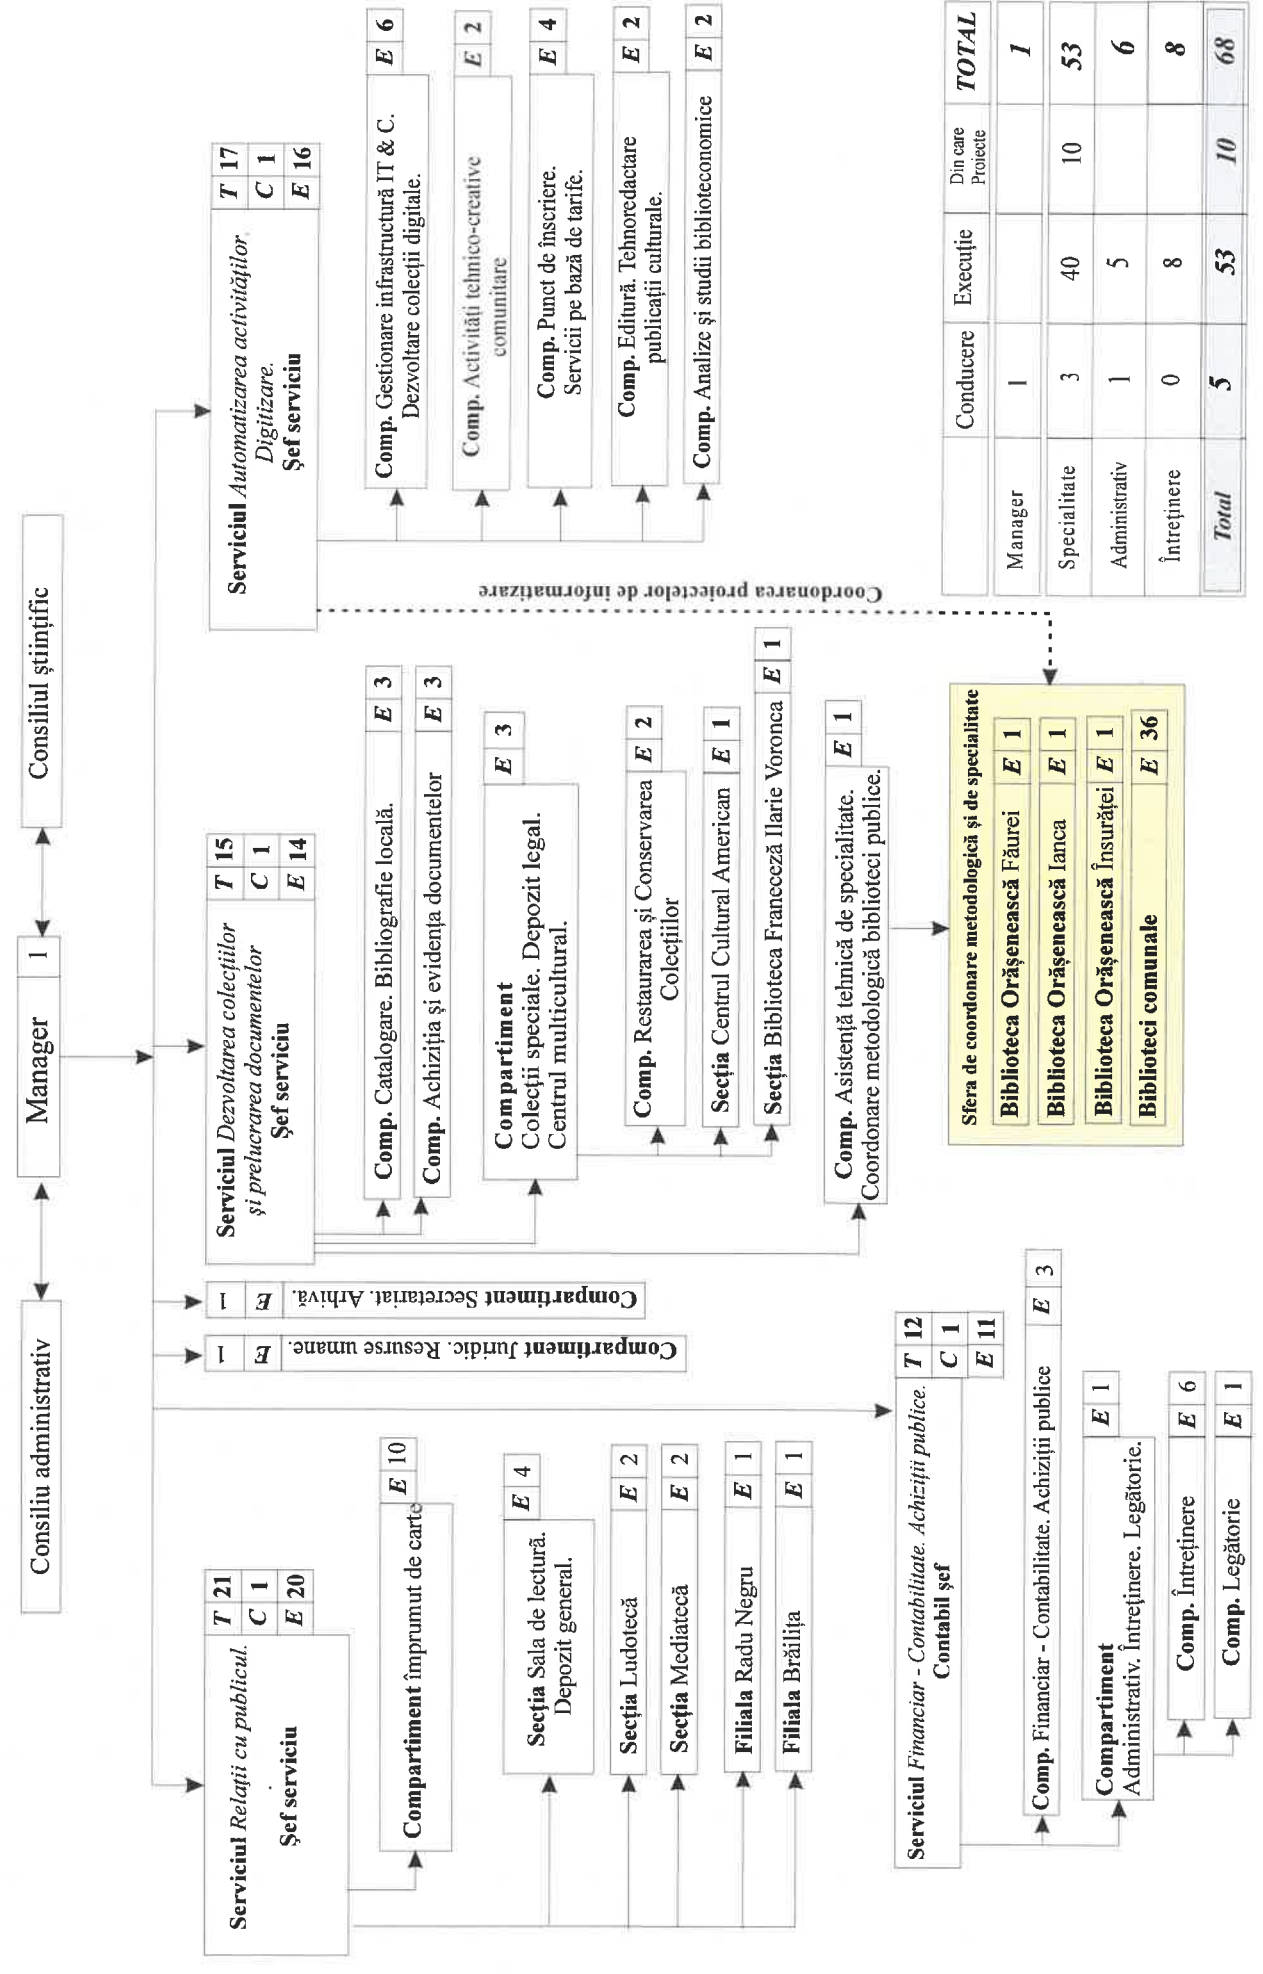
Consiliu administrativ

Manager 1

Consiliul științific

Serviciul Relații cu publicul.
Șef serviciu
T 21
C 1
E 20

Compartiment împrumut de carte E 10

Secția Sala de lectură. Depozit general. E 4

Secția Ludotecă E 2

Secția Mediatecă E 2

Filiala Radu Negru E 1

Filiala Brăilița E 1

Compartiment Juridic. Resurse umane. E 1

Compartiment Secretariat. Arhivă. E 1

Serviciul Financiar - Contabilitate. Achiziții publice.
Contabil șef
T 12
C 1
E 11

Comp. Financiar - Contabilitate. Achiziții publice E 3

Compartiment Administrativ. Întreținere. Legătorie. E 1

Comp. Întreținere E 6

Comp. Legătorie E 1

Serviciul Dezvoltarea colecțiilor și prelucrarea documentelor
Șef serviciu
T 15
C 1
E 14

Comp. Catalogare. Bibliografie locală. E 3

Comp. Achiziția și evidența documentelor E 3

Compartiment Colecții speciale. Depozit legal. Centrul multicultural. E 3

Comp. Restaurarea și Conservarea Colecțiilor E 2

Secția Centrul Cultural American E 1

Secția Biblioteca Franceză Ilarie Voronca E 1

Comp. Asistență tehnică de specialitate. Coordonare metodologică biblioteci publice. E 1

Sfera de coordonare metodologică și de specialitate
Biblioteca Orășenească Făurei E 1
Biblioteca Orășenească Ianca E 1
Biblioteca Orășenească Însurăței E 1
Biblioteci comunale E 36

Serviciul Automatizarea activităților. Digitizare.
Șef serviciu
T 17
C 1
E 16

Coordonarea proiectelor de informatizare

Comp. Gestionare infrastructură IT & C. Dezvoltare colecții digitale. E 6

Comp. Activități tehnico-creative comunitare E 2

Comp. Punct de înscriere. Servicii pe bază de tarife. E 4

Comp. Editură. Tehnoredactare publicații culturale. E 2

Comp. Analize și studii biblioteconomice E 2

| | Conducere | Execuție | Din care Proiecte | TOTAL |
|---|---|---|---|---|
| Manager | 1 | | | 1 |
| Specialitate | 3 | 40 | 10 | 53 |
| Administrativ | 1 | 5 | | 6 |
| Întreținere | 0 | 8 | | 8 |
| Total | 5 | 53 | 10 | 68 |